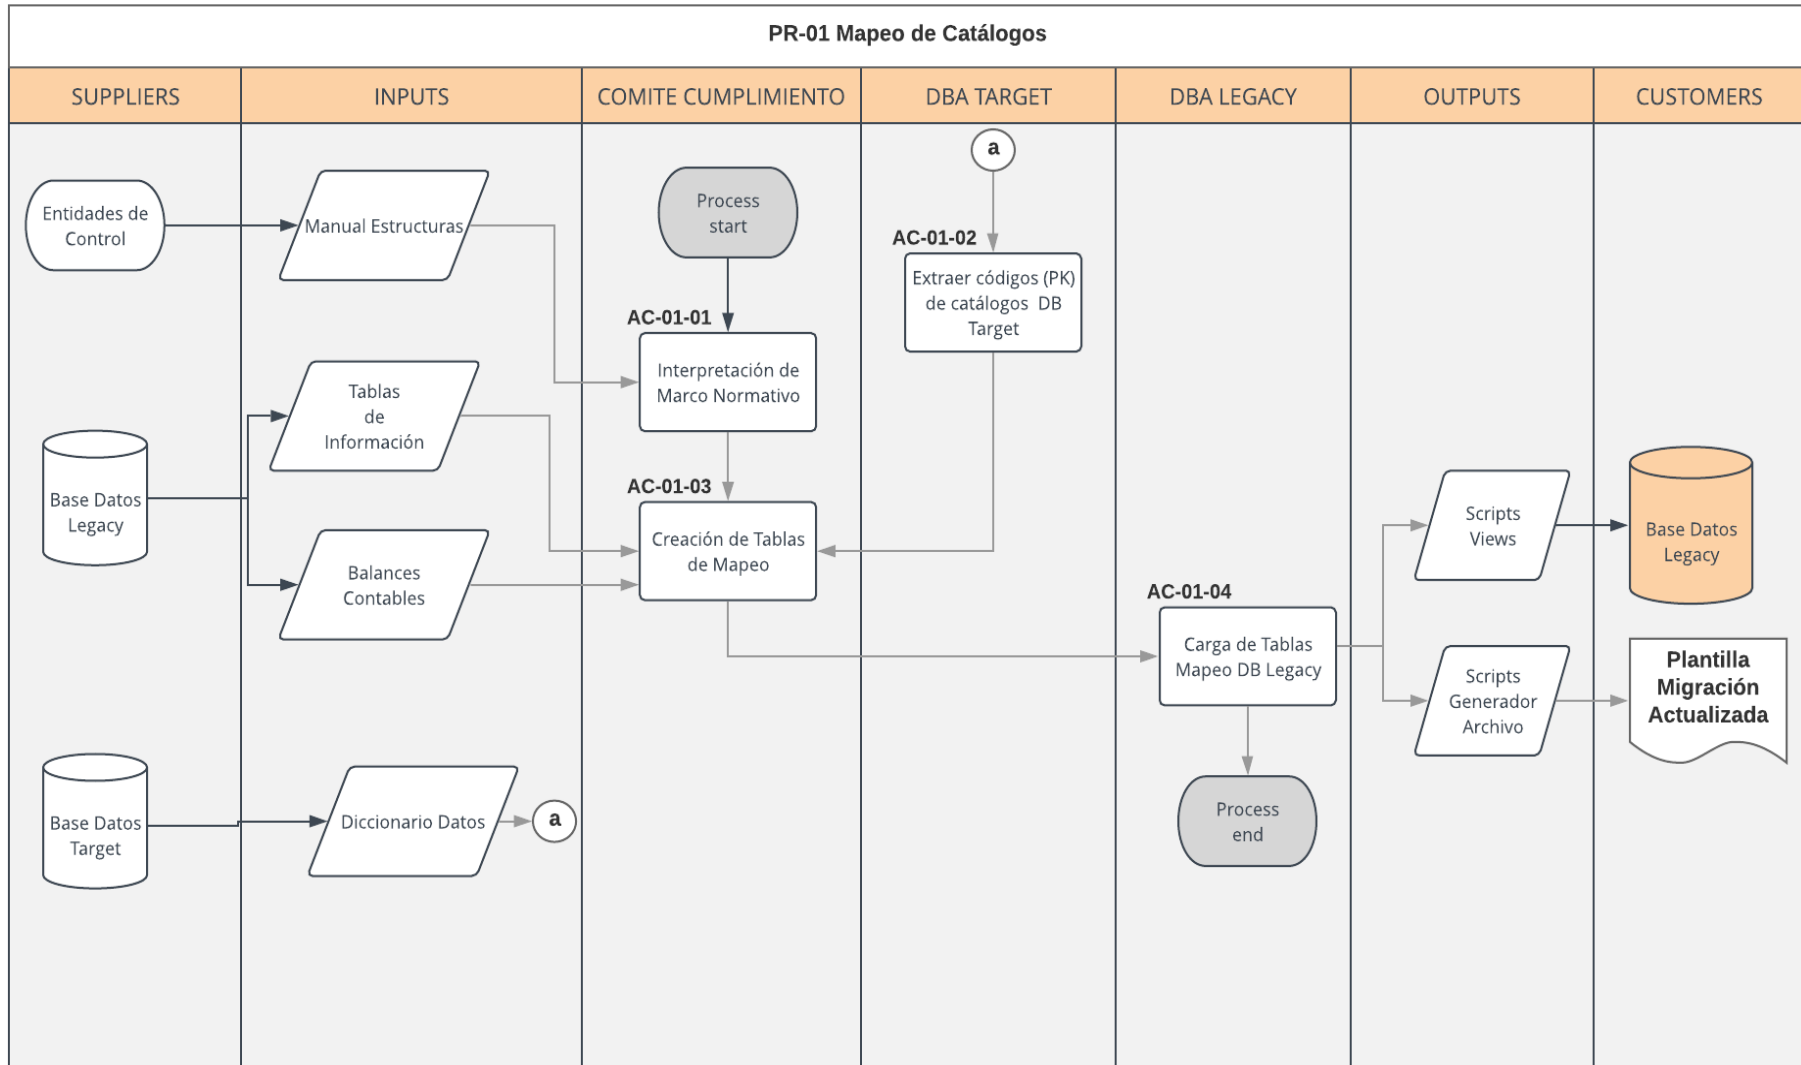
PR-01 Mapeo de Catálogos

| SUPPLIERS | INPUTS | COMITE CUMPLIMIENTO | DBA TARGET | DBA LEGACY | OUTPUTS | CUSTOMERS |
|---|---|---|---|---|---|---|

Entidades de Control

Manual Estructuras

Process start

a

AC-01-02

Extraer códigos (PK) de catálogos DB Target

AC-01-01

Interpretación de Marco Normativo

Tablas de Información

Base Datos Legacy

AC-01-03

Creación de Tablas de Mapeo

Balances Contables

Scripts Views

Base Datos Legacy

AC-01-04

Carga de Tablas Mapeo DB Legacy

Scripts Generador Archivo

Plantilla Migración Actualizada

Base Datos Target

Diccionario Datos

a

Process end